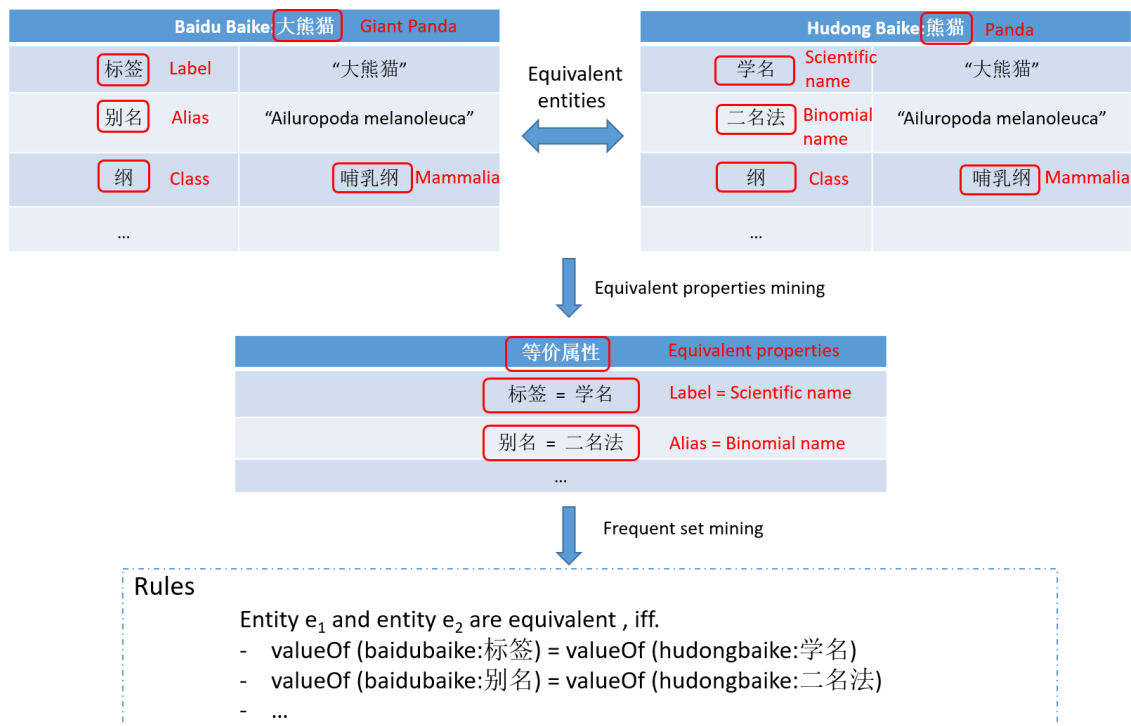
Baidu Baike:大熊猫 Giant Panda

| 标签 Label | “大熊猫” |
|---|---|
| 别名 Alias | “Ailuropoda melanoleuca” |
| 纲 Class | 哺乳纲 Mammalia |
| ... | |

Equivalent entities

Hudong Baike:熊猫 Panda

| 学名 Scientific name | “大熊猫” |
|---|---|
| 二名法 Binomial name | “Ailuropoda melanoleuca” |
| 纲 Class | 哺乳纲 Mammalia |
| ... | |

Equivalent properties mining

| 等价属性 Equivalent properties |
|---|
| 标签 = 学名 Label = Scientific name |
| 别名 = 二名法 Alias = Binomial name |
| ... |

Frequent set mining

Rules

Entity $e_1$ and entity $e_2$ are equivalent , iff.
- valueOf (baidubaike:标签) = valueOf (hudongbaike:学名)
- valueOf (baidubaike:别名) = valueOf (hudongbaike:二名法)
- ...